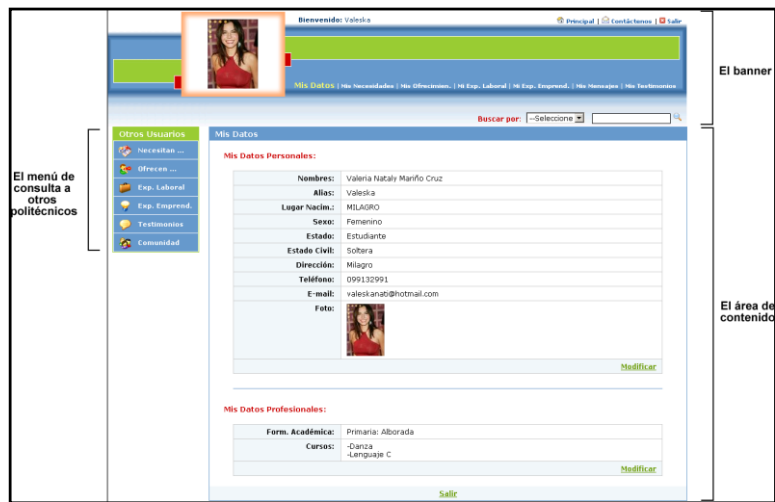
Bienvenido: Valeska

Principal | Contáctenos | Salir

Mis Datos | Mis Necesidades | Mis Ofrecimien. | Mi Exp. Laboral | Mi Exp. Emprend. | Mis Mensajes | Mis Testimonios

El banner

Buscar por: --Seleccione--

Otros Usuarios

Necesitan ...

Ofrecen ...

Exp. Laboral

Exp. Emprend.

Testimonios

Comunidad

El menú de consulta a otros politécnicos

Mis Datos

Mis Datos Personales:

| | |
|---|---|
| Nombres: | Valeria Nataly Mariño Cruz |
| Alias: | Valeska |
| Lugar Nacim.: | MILAGRO |
| Sexo: | Femenino |
| Estado: | Estudiante |
| Estado Civil: | Soltera |
| Dirección: | Milagro |
| Teléfono: | 099132991 |
| E-mail: | valeskanati@hotmail.com |
| Foto: | |

Modificar

Mis Datos Profesionales:

| | |
|---|---|
| Form. Académica: | Primaria: Alborada |
| Cursos: | -Danza -Lenguaje C |

Modificar

Salir

El área de contenido